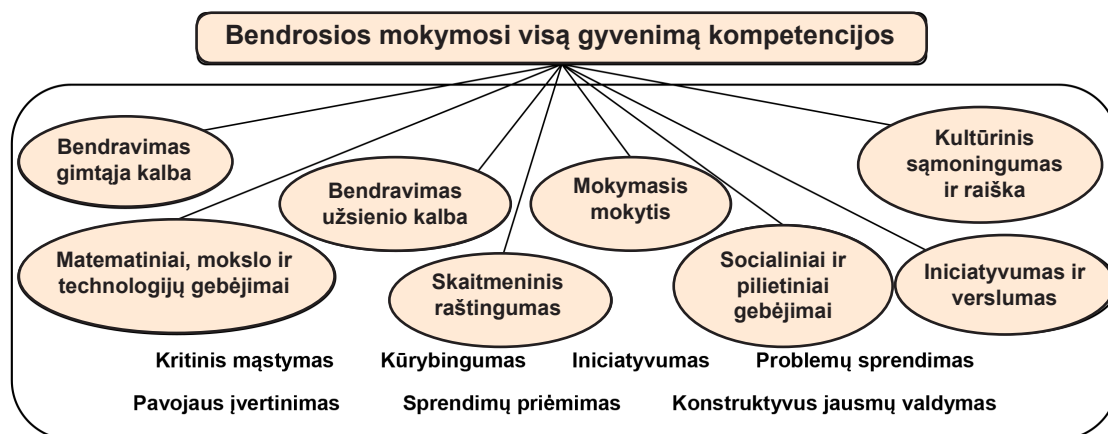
Bendrosios mokymosi visą gyvenimą kompetencijos

Bendravimas gimtąja kalba

Kultūrinis sąmoningumas ir raiška

Bendravimas užsienio kalba

Mokymasis mokytis

Matematiniai, mokslo ir technologijų gebėjimai

Skaitmeninis raštingumas

Socialiniai ir pilietiniai gebėjimai

Iniciatyvumas ir verslumas

Kritinis mąstymas Kūrybingumas Iniciatyvumas Problemų sprendimas

Pavojaus įvertinimas Sprendimų priėmimas Konstruktyvus jausmų valdymas